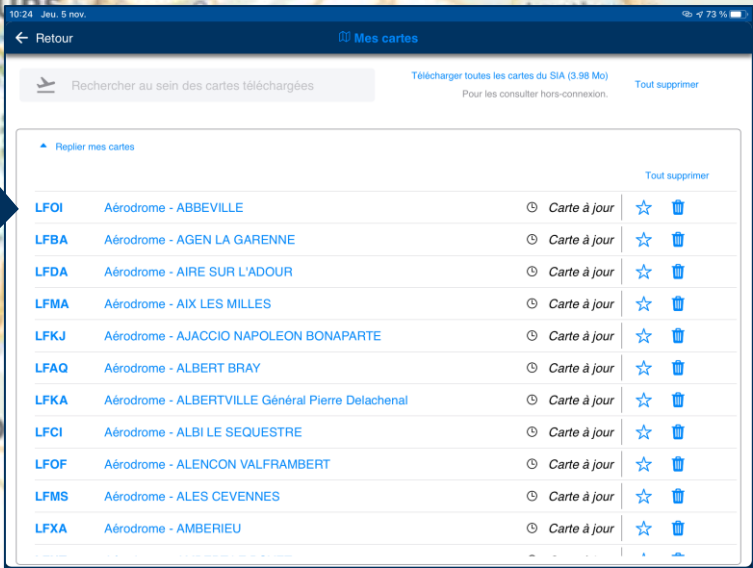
10:24 Jeu. 5 nov.

73 %

Retour

Mes cartes

Rechercher au sein des cartes téléchargées

Télécharger toutes les cartes du SIA (3.98 Mo)
Pour les consulter hors-connexion.

Tout supprimer

Replier mes cartes

Tout supprimer

| | | |
|---|---|---|
| LFOI | Aérodrome - ABBEVILLE | Carte à jour |
| LFBA | Aérodrome - AGEN LA GARENNE | Carte à jour |
| LFDA | Aérodrome - AIRE SUR L'ADOUR | Carte à jour |
| LFMA | Aérodrome - AIX LES MILLES | Carte à jour |
| LFKJ | Aérodrome - AJACCIO NAPOLEON BONAPARTE | Carte à jour |
| LFAQ | Aérodrome - ALBERT BRAY | Carte à jour |
| LFKA | Aérodrome - ALBERTVILLE Général Pierre Delachenal | Carte à jour |
| LFCI | Aérodrome - ALBI LE SEQUESTRE | Carte à jour |
| LFOF | Aérodrome - ALENCON VALFRAMBERT | Carte à jour |
| LFMS | Aérodrome - ALES CEVENNES | Carte à jour |
| LFXA | Aérodrome - AMBERIEU | Carte à jour |

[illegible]